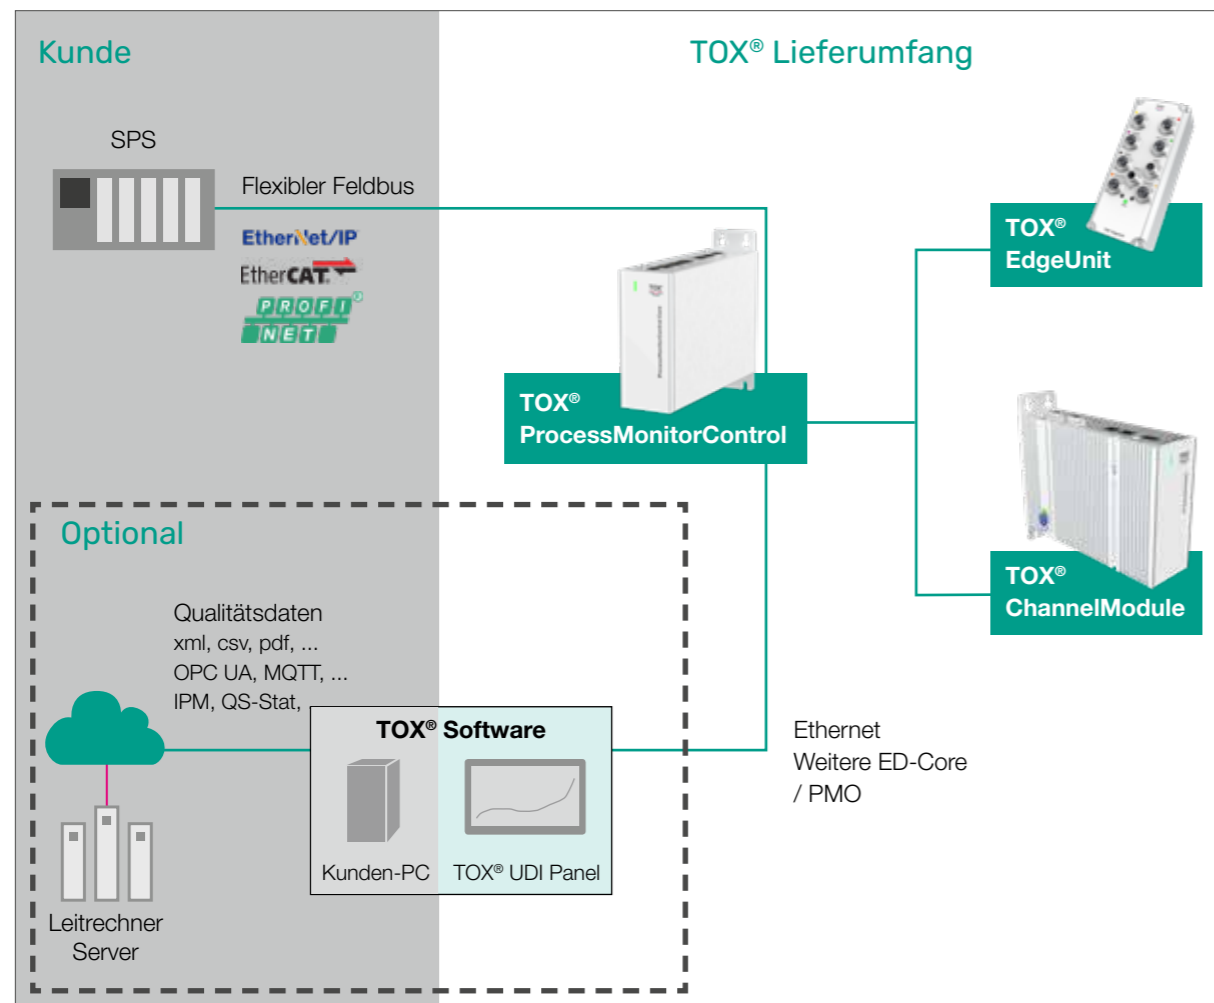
Kunde

TOX® Lieferumfang

SPS

Flexibler Feldbus

EtherNet/IP

EtherCAT

PROFI NET

TOX®
EdgeUnit

TOX®
ProcessMonitorControl

TOX®
ChannelModule

Optional

Qualitätsdaten
xml, csv, pdf, ...
OPC UA, MQTT, ...
IPM, QS-Stat,

TOX® Software

Kunden-PC

TOX® UDI Panel

Ethernet
Weitere ED-Core
/ PMO

Leitrechner
Server